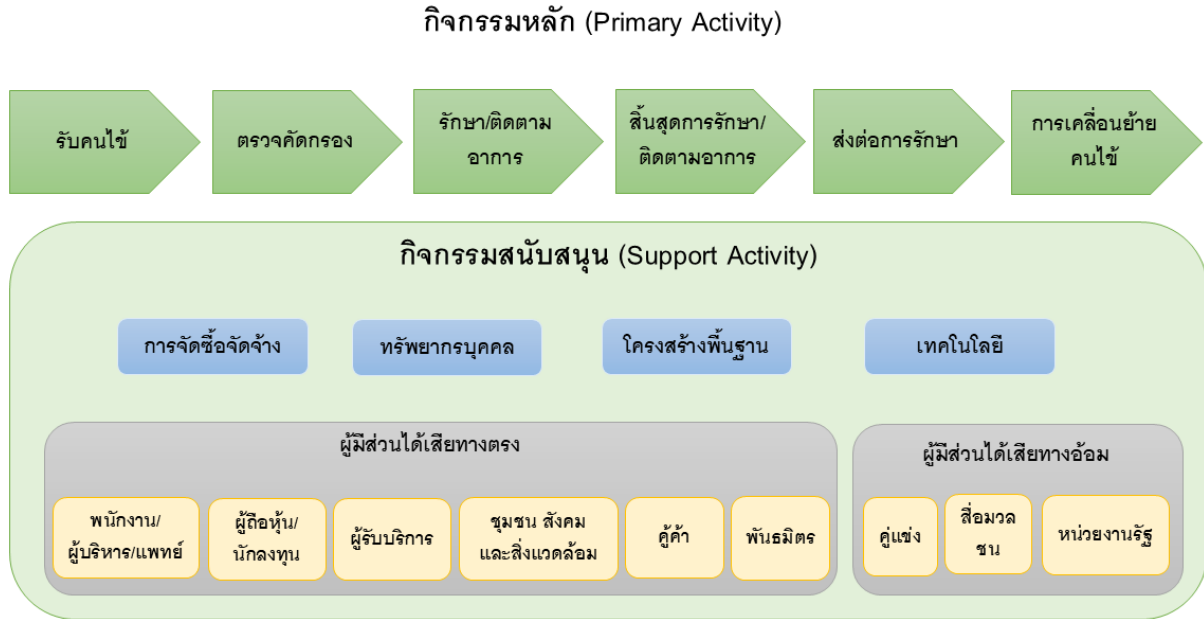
กิจกรรมหลัก (Primary Activity)

รับคนไข้

ตรวจคัดกรอง

รักษา/ติดตามอาการ

สิ้นสุดการรักษา/ติดตามอาการ

ส่งต่อการรักษา

การเคลื่อนย้ายคนไข้

กิจกรรมสนับสนุน (Support Activity)

การจัดซื้อจัดจ้าง

ทรัพยากรบุคคล

โครงสร้างพื้นฐาน

เทคโนโลยี

ผู้มีส่วนได้เสียทางตรง

พนักงาน/ผู้บริหาร/แพทย์

ผู้ถือหุ้น/นักลงทุน

ผู้รับบริการ

ชุมชน สังคม และสิ่งแวดล้อม

คู่ค้า

พันธมิตร

ผู้มีส่วนได้เสียทางอ้อม

คู่แข่ง

สื่อมวลชน

หน่วยงานรัฐ